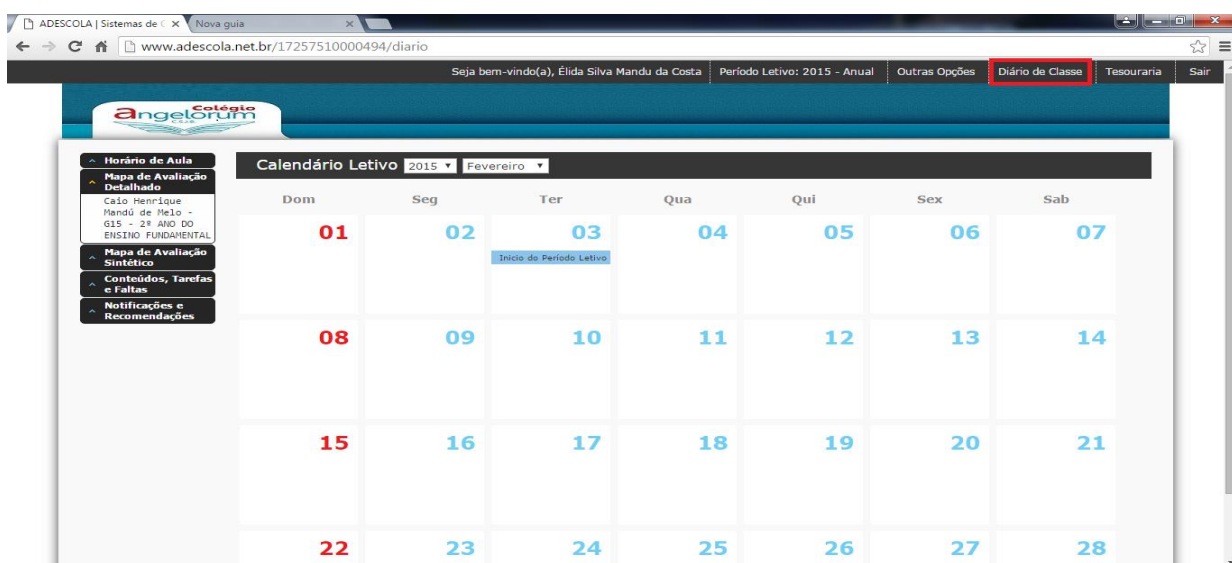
ADESCOLA | Sistemas de ( ×
Nova guia ×
www.adescola.net.br/17257510000494/diario

Seja bem-vindo(a), Élida Silva Mandu da Costa
Período Letivo: 2015 - Anual
Outras Opções
Diário de Classe
Tesouraria
Sair

Colégio angelorum CSJE

Horário de Aula
Mapa de Avaliação Detalhado
Caio Henrique Mandú de Melo - G15 - 2º ANO DO ENSINO FUNDAMENTAL
Mapa de Avaliação Sintético
Conteúdos, Tarefas e Faltas
Notificações e Recomendações

Calendário Letivo 2015 Fevereiro

| Dom | Seg | Ter | Qua | Qui | Sex | Sab |
|---|---|---|---|---|---|---|
| 01 | 02 | 03 Inicio do Período Letivo | 04 | 05 | 06 | 07 |
| 08 | 09 | 10 | 11 | 12 | 13 | 14 |
| 15 | 16 | 17 | 18 | 19 | 20 | 21 |
| 22 | 23 | 24 | 25 | 26 | 27 | 28 |